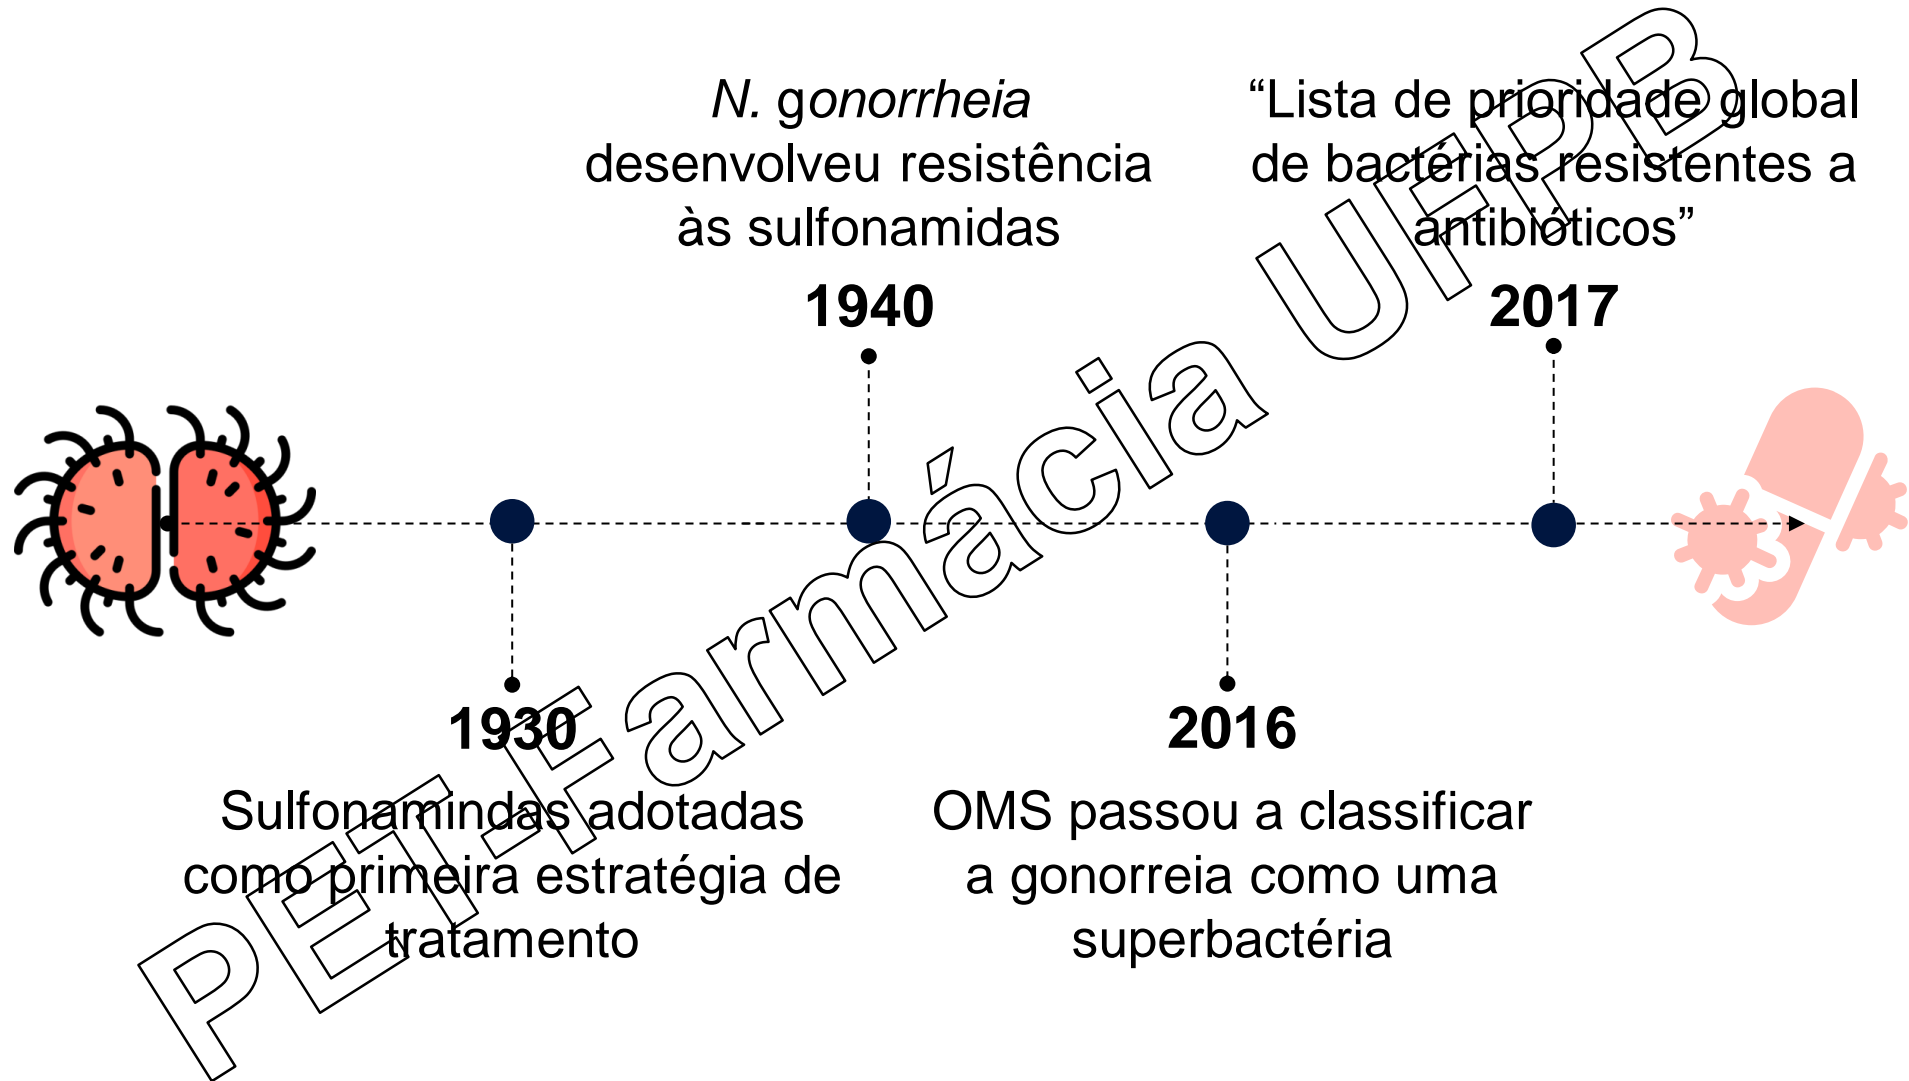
*N. gonorrheia* desenvolveu resistência às sulfonamidas

1940

“Lista de prioridade global de bactérias resistentes a antibióticos”

2017

1930

Sulfonamindas adotadas como primeira estratégia de tratamento

2016

OMS passou a classificar a gonorreia como uma superbactéria

PET-Farmácia UFPB